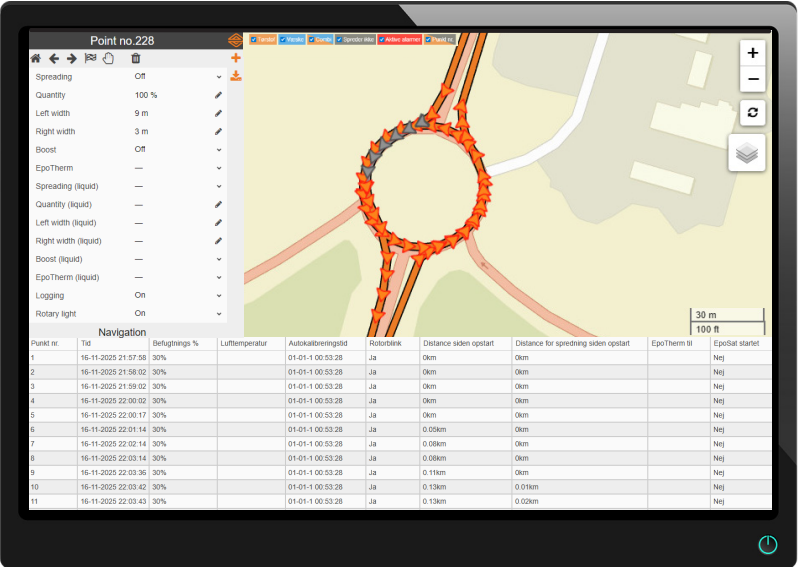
Point no.228

| Spreading | Off |
|---|---|
| Quantity | 100 % |
| Left width | 9 m |
| Right width | 3 m |
| Boost | Off |
| EpoTherm | — |
| Spreading (liquid) | — |
| Quantity (liquid) | — |
| Left width (liquid) | — |
| Right width (liquid) | — |
| Boost (liquid) | — |
| EpoTherm (liquid) | — |
| Logging | On |
| Rotary light | On |

Tørstof Værske Kombi Spreder ikke Aktive alarmer Punkt nr.

+
−

30 m
100 ft

Navigation

| Punkt nr. | Tid | Befugtnings % | Lufttemperatur | Autokalibreringstid | Rotorblink | Distance siden opstart | Distance for spredning siden opstart | EpoTherm til | EpoSat startet |
|---|---|---|---|---|---|---|---|---|---|
| 1 | 16-11-2025 21:57:58 | 30% | | 01-01-1 00:53:28 | Ja | 0km | 0km | | Nej |
| 2 | 16-11-2025 21:58:02 | 30% | | 01-01-1 00:53:28 | Ja | 0km | 0km | | Nej |
| 3 | 16-11-2025 21:59:02 | 30% | | 01-01-1 00:53:28 | Ja | 0km | 0km | | Nej |
| 4 | 16-11-2025 22:00:02 | 30% | | 01-01-1 00:53:28 | Ja | 0km | 0km | | Nej |
| 5 | 16-11-2025 22:00:17 | 30% | | 01-01-1 00:53:28 | Ja | 0km | 0km | | Nej |
| 6 | 16-11-2025 22:01:14 | 30% | | 01-01-1 00:53:28 | Ja | 0.05km | 0km | | Nej |
| 7 | 16-11-2025 22:02:14 | 30% | | 01-01-1 00:53:28 | Ja | 0.08km | 0km | | Nej |
| 8 | 16-11-2025 22:03:14 | 30% | | 01-01-1 00:53:28 | Ja | 0.08km | 0km | | Nej |
| 9 | 16-11-2025 22:03:36 | 30% | | 01-01-1 00:53:28 | Ja | 0.11km | 0km | | Nej |
| 10 | 16-11-2025 22:03:42 | 30% | | 01-01-1 00:53:28 | Ja | 0.13km | 0.01km | | Nej |
| 11 | 16-11-2025 22:03:43 | 30% | | 01-01-1 00:53:28 | Ja | 0.13km | 0.02km | | Nej |